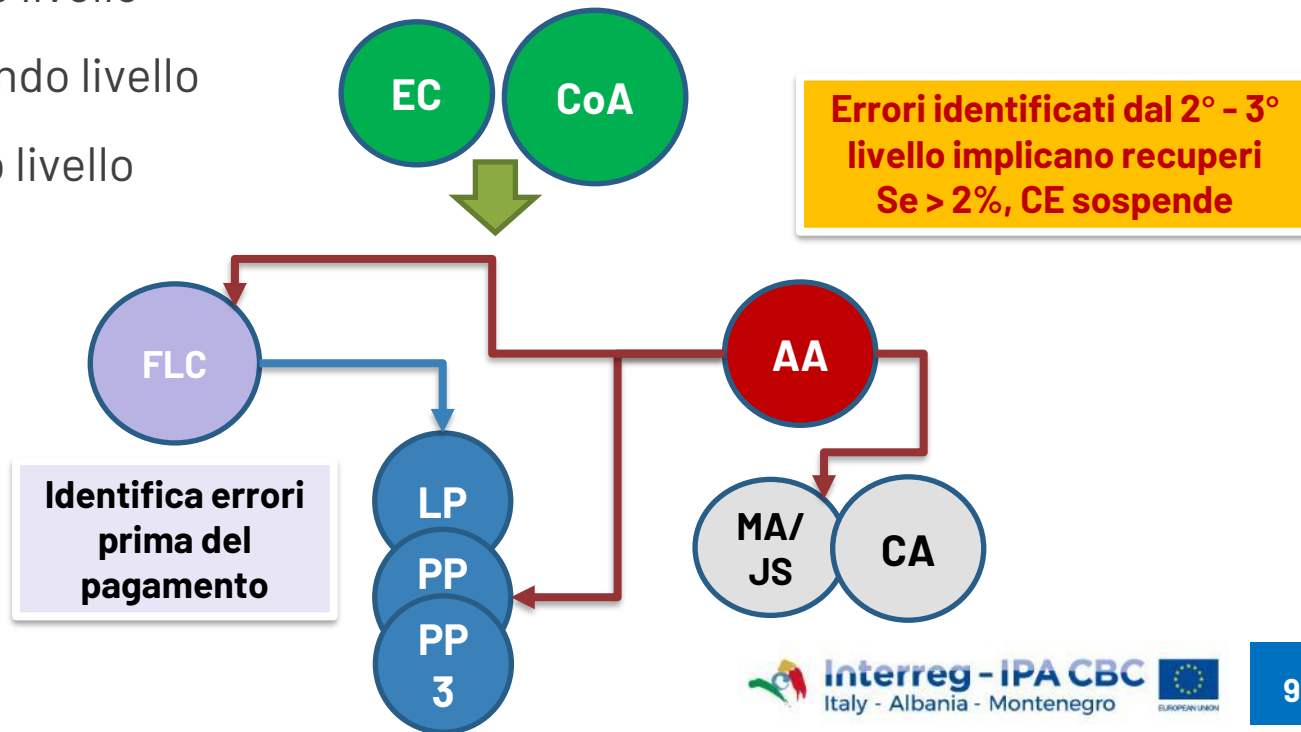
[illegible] livello
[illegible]ndo livello
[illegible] livello

EC
CoA

Errori identificati dal 2° - 3° livello implicano recuperi
Se > 2%, CE sospende

FLC
AA

Identifica errori prima del pagamento

LP
PP
PP 3

MA/ JS
CA

Interreg - IPA CBC
Italy - Albania - Montenegro
EUROPEAN UNION

9